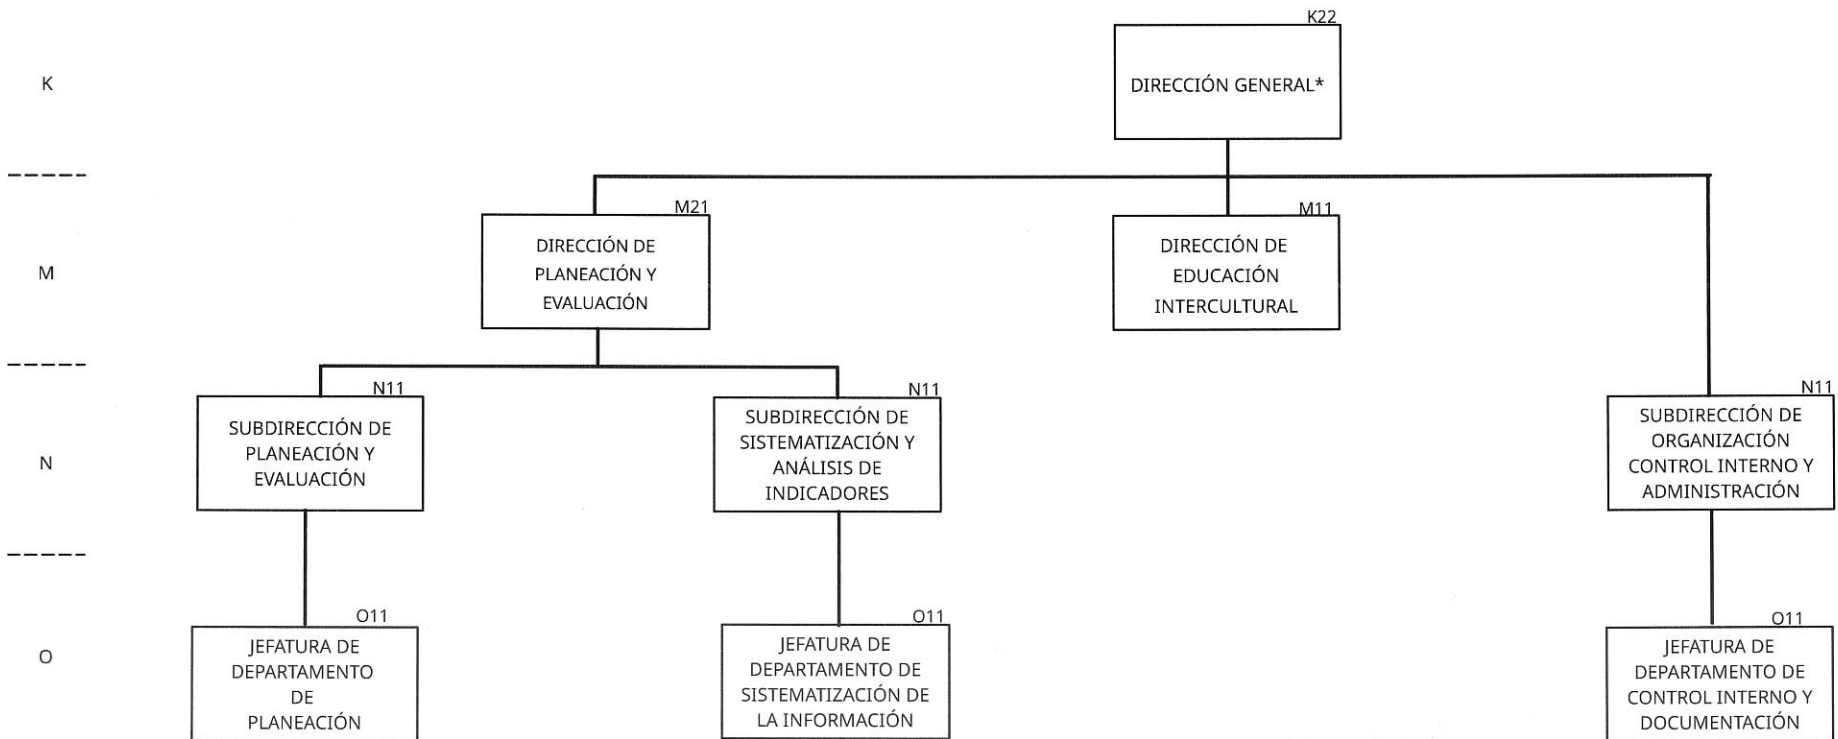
K22
DIRECCIÓN GENERAL*

K

M

N

O

M21
DIRECCIÓN DE PLANEACIÓN Y EVALUACIÓN

M11
DIRECCIÓN DE EDUCACIÓN INTERCULTURAL

N11
SUBDIRECCIÓN DE PLANEACIÓN Y EVALUACIÓN

N11
SUBDIRECCIÓN DE SISTEMATIZACIÓN Y ANÁLISIS DE INDICADORES

N11
SUBDIRECCIÓN DE ORGANIZACIÓN CONTROL INTERNO Y ADMINISTRACIÓN

O11
JEFATURA DE DEPARTAMENTO DE PLANEACIÓN

O11
JEFATURA DE DEPARTAMENTO DE SISTEMATIZACIÓN DE LA INFORMACIÓN

O11
JEFATURA DE DEPARTAMENTO DE CONTROL INTERNO Y DOCUMENTACIÓN